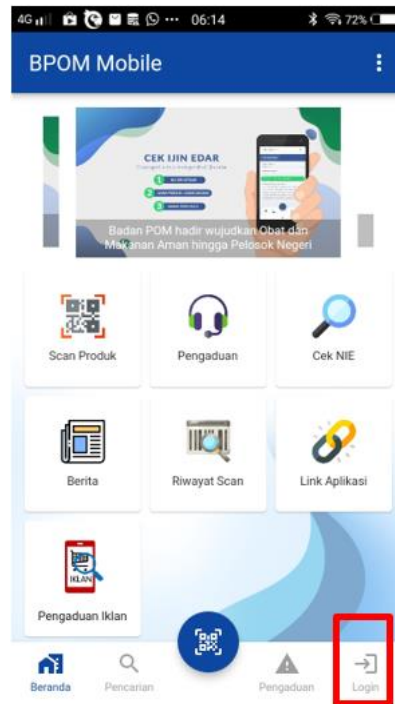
4G 06:14 72%

BPOM Mobile

CEK IJIN EDAR

Badan POM hadir wujudkan Obat dan Makanan Aman hingga Pelosok Negeri

Scan Produk

Pengaduan

Cek NIE

Berita

Riwayat Scan

Link Aplikasi

IKLAN

Pengaduan Iklan

Beranda

Pencarian

Pengaduan

Login